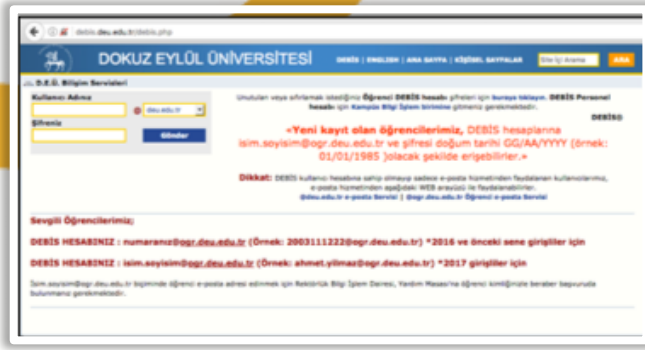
debis.deu.edu.tr/debis.php

DOKUZ EYLÜL ÜNİVERSİTESİ

DEBİS | ENGLISH | ANA SAYFA | KİŞİSEL SAYFALAR

Site İçi Arama

ARA

D.E.Ü. Bilişim Servisleri

Kullanıcı Adınız

@ deu.edu.tr

Şifreniz

Gönder

Unutulan veya sıfırlamak istediğiniz Öğrenci DEBİS hesabı şifreleri için buraya tıklayın. DEBİS Personel hesabı için Kampüs Bilgi İşlem biriminize gitmeniz gerekmektedir.

DEBİS

«Yeni kayıt olan öğrencilerimiz, DEBİS hesaplarına isim.soyisim@ogr.deu.edu.tr ve şifresi doğum tarihi GG/AA/YYYY (örnek: 01/01/1985 )olacak şekilde erişebilirler.»

Dikkat: DEBİS kullanıcı hesabına sahip olmayıp sadece e-posta hizmetinden faydalanan kullanıcılarımız, e-posta hizmetinden aşağıdaki WEB arayüzü ile faydalanabilirler.

@deu.edu.tr e-posta Servisi | @ogr.deu.edu.tr Öğrenci e-posta Servisi

Sevgili Öğrencilerimiz;

DEBİS HESABINIZ : numaranız@ogr.deu.edu.tr (Örnek: 2003111222@ogr.deu.edu.tr) *2016 ve önceki sene girişliler için

DEBİS HESABINIZ : isim.soyisim@ogr.deu.edu.tr (Örnek: ahmet.yilmaz@ogr.deu.edu.tr) *2017 girişliler için

İsim.soyisim@ogr.deu.edu.tr biçiminde öğrenci e-posta adresi edinmek için Rektörlük Bilgi İşlem Dairesi, Yardım Masası'na öğrenci kimliğinizle beraber başvuruda bulunmanız gerekmektedir.